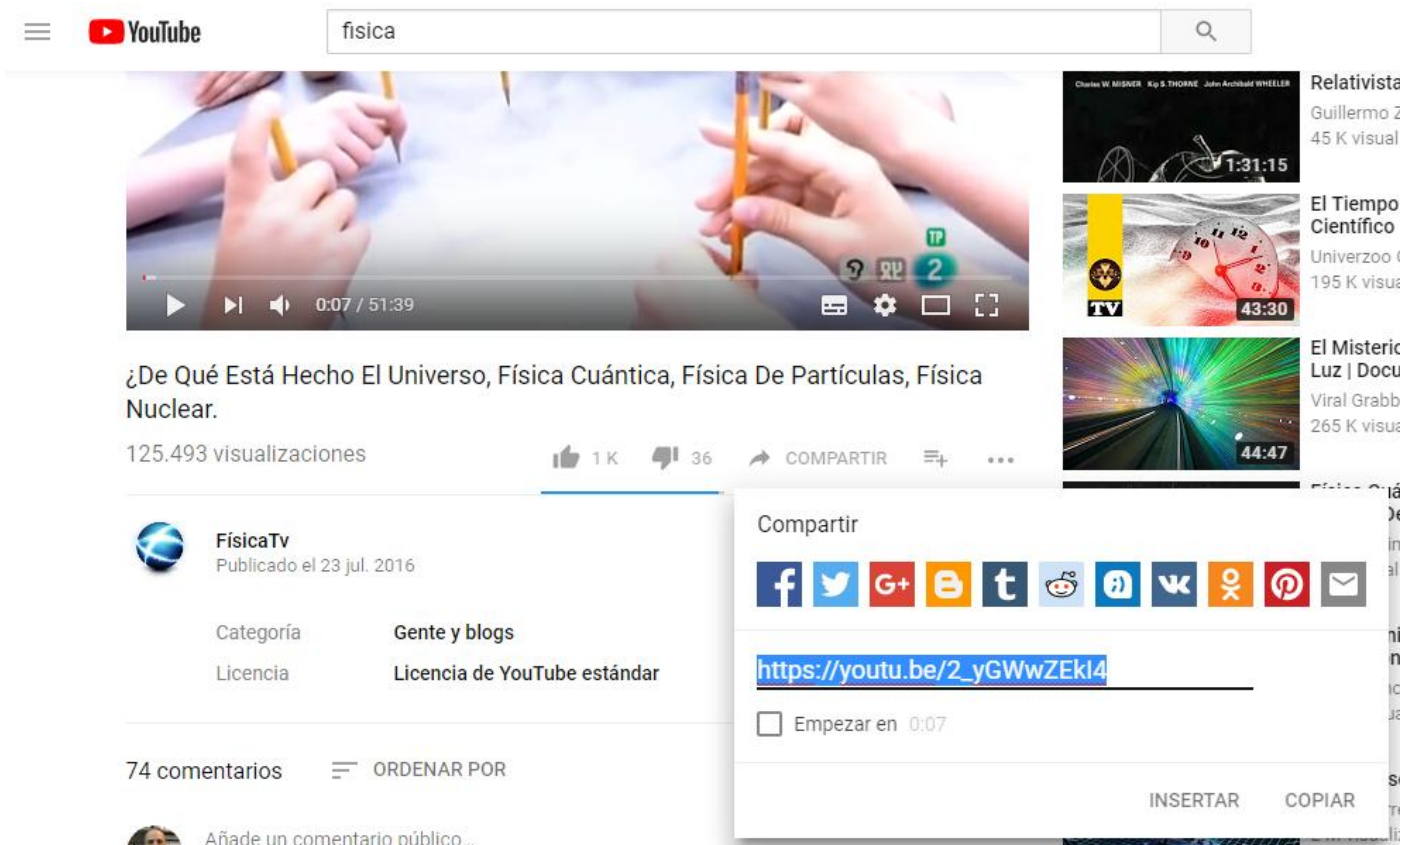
YouTube

fisica

0:07 / 51:39

¿De Qué Está Hecho El Universo, Física Cuántica, Física De Partículas, Física Nuclear.

125.493 visualizaciones

1 K

36

COMPARTIR

FísicaTv
Publicado el 23 jul. 2016

Categoría Gente y blogs
Licencia Licencia de YouTube estándar

74 comentarios

ORDENAR POR

Añade un comentario público...

Compartir

https://youtu.be/2_yGWwZEkI4

Empezar en 0:07

INSERTAR COPIAR

Charles W. MISNER Kip S. THORNE John Archibald WHEELER

1:31:15

Relativista

Guillermo Z

45 K visual

TV

43:30

El Tiempo

Científico

Univerzoo

195 K visua

44:47

El Misterio

Luz | Docu

Viral Grabb

265 K visua